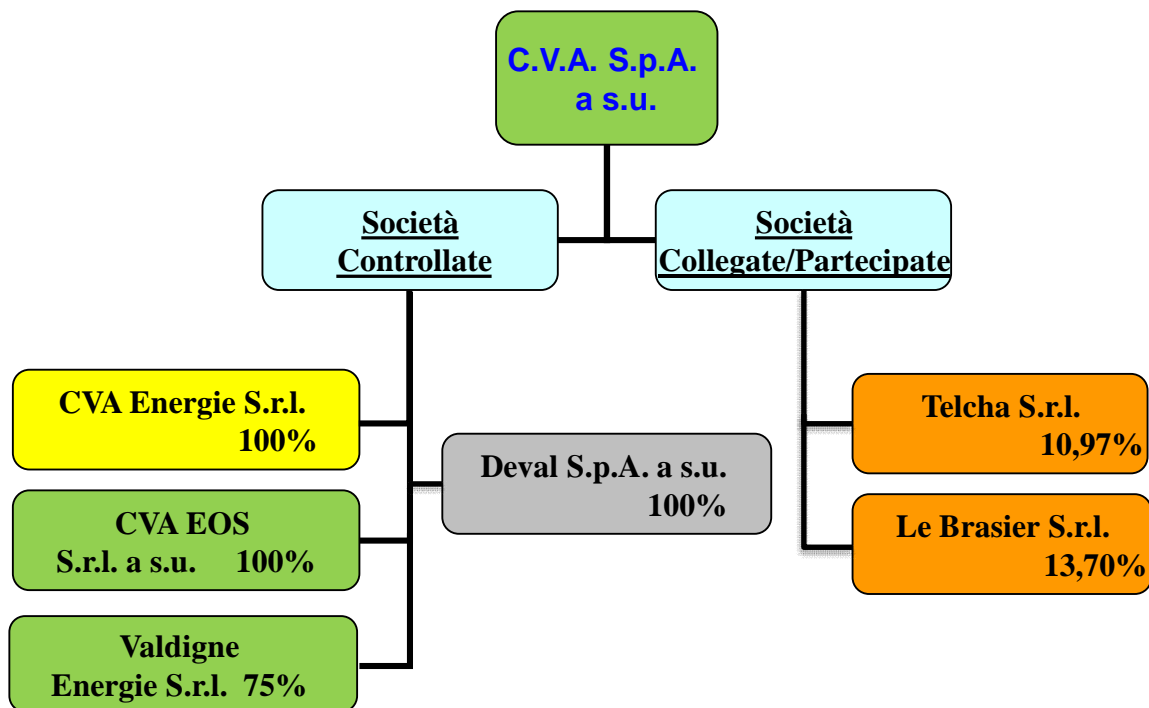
C.V.A. S.p.A. a s.u.

Società Controllate

Società Collegate/Partecipate

CVA Energie S.r.l. 100%

CVA EOS S.r.l. a s.u. 100%

Valdigne Energie S.r.l. 75%

Deval S.p.A. a s.u. 100%

Telcha S.r.l. 10,97%

Le Brasier S.r.l. 13,70%